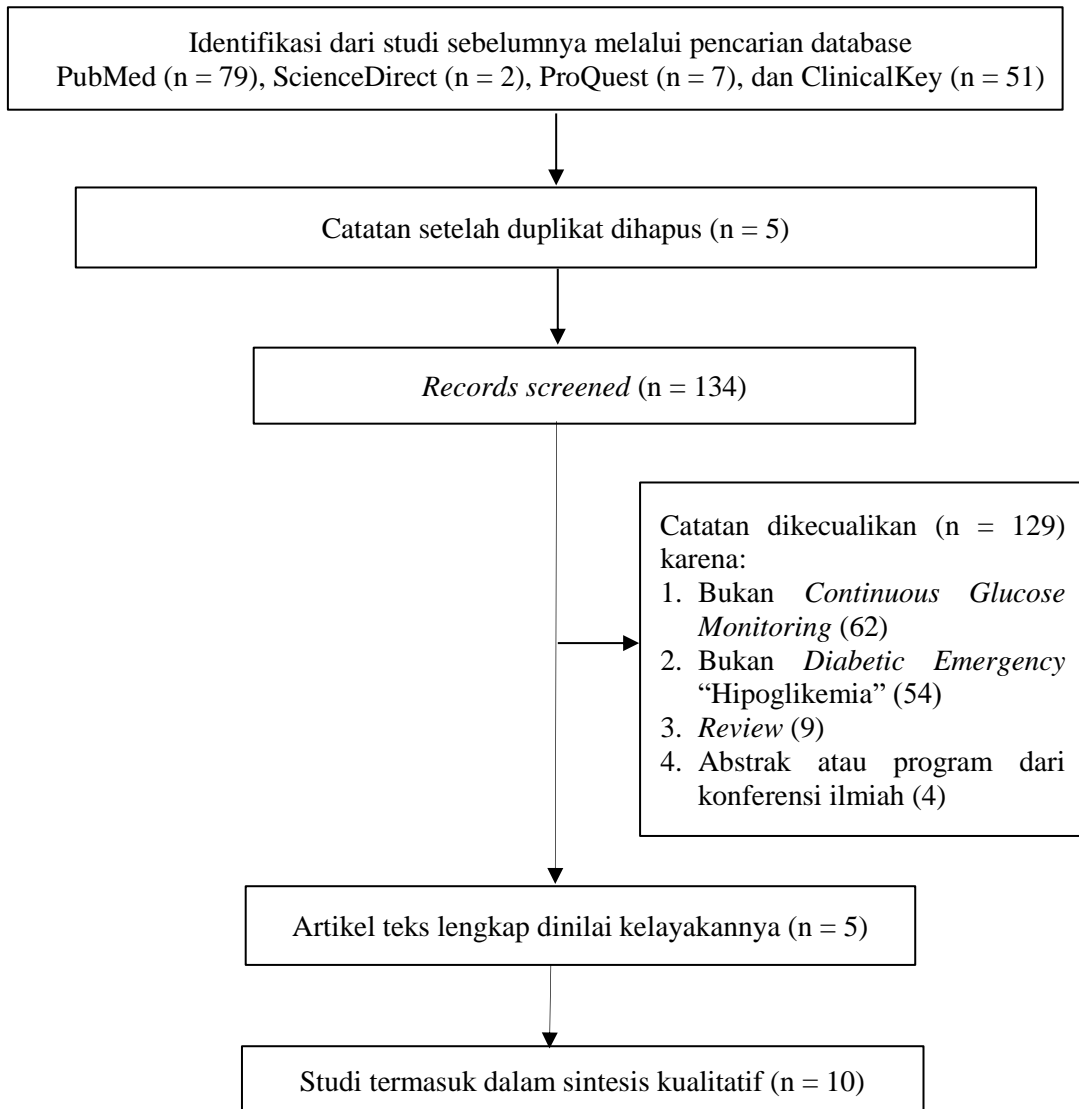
Identifikasi dari studi sebelumnya melalui pencarian database PubMed (n = 79), ScienceDirect (n = 2), ProQuest (n = 7), dan ClinicalKey (n = 51)

Catatan setelah duplikat dihapus (n = 5)

*Records screened* (n = 134)

Catatan dikecualikan (n = 129) karena:
1. Bukan *Continuous Glucose Monitoring* (62)
2. Bukan *Diabetic Emergency* "Hipoglikemia" (54)
3. *Review* (9)
4. Abstrak atau program dari konferensi ilmiah (4)

Artikel teks lengkap dinilai kelayakannya (n = 5)

Studi termasuk dalam sintesis kualitatif (n = 10)